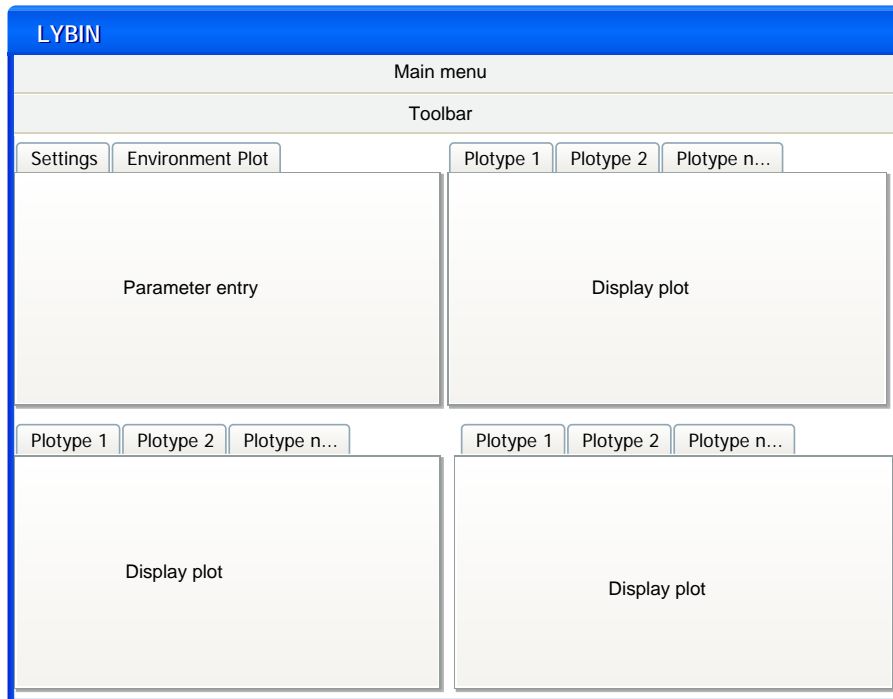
LYBIN

Main menu

Toolbar

Settings | Environment Plot

Parameter entry

Plotype 1 | Plotype 2 | Plotype n...

Display plot

Plotype 1 | Plotype 2 | Plotype n...

Display plot

Plotype 1 | Plotype 2 | Plotype n...

Display plot